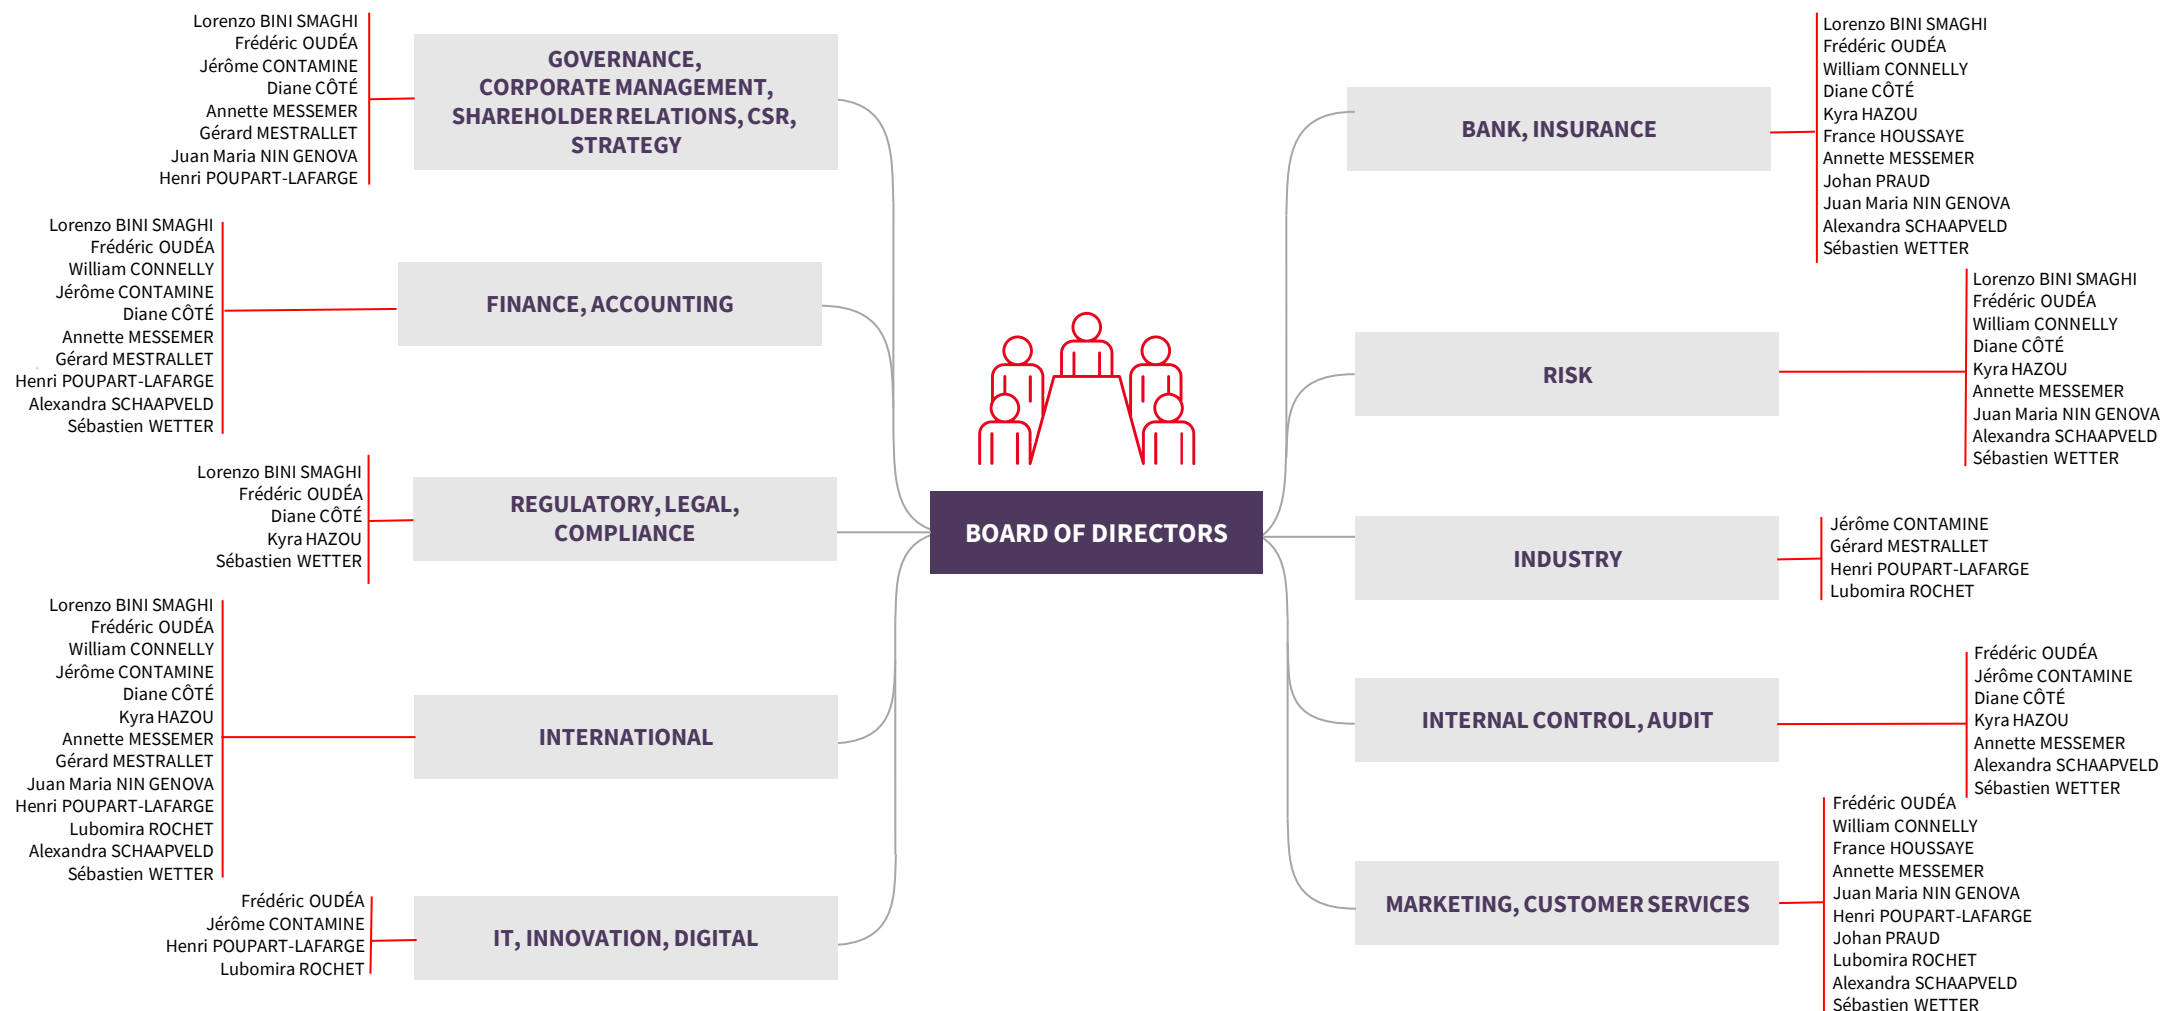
Lorenzo BINI SMAGHI
Frédéric OUDÉA
Jérôme CONTAMINE
Diane CÔTÉ
Annette MESSEMER
Gérard MESTRALLET
Juan Maria NIN GENOVA
Henri POUPART-LAFARGE

GOVERNANCE, CORPORATE MANAGEMENT, SHAREHOLDER RELATIONS, CSR, STRATEGY

Lorenzo BINI SMAGHI
Frédéric OUDÉA
William CONNELLY
Jérôme CONTAMINE
Diane CÔTÉ
Annette MESSEMER
Gérard MESTRALLET
Henri POUPART-LAFARGE
Alexandra SCHAAPVELD
Sébastien WETTER

FINANCE, ACCOUNTING

Lorenzo BINI SMAGHI
Frédéric OUDÉA
Diane CÔTÉ
Kyra HAZOU
Sébastien WETTER

REGULATORY, LEGAL, COMPLIANCE

Lorenzo BINI SMAGHI
Frédéric OUDÉA
William CONNELLY
Jérôme CONTAMINE
Diane CÔTÉ
Kyra HAZOU
Annette MESSEMER
Gérard MESTRALLET
Juan Maria NIN GENOVA
Henri POUPART-LAFARGE
Lubomira ROCHET
Alexandra SCHAAPVELD
Sébastien WETTER

INTERNATIONAL

Frédéric OUDÉA
Jérôme CONTAMINE
Henri POUPART-LAFARGE
Lubomira ROCHET

IT, INNOVATION, DIGITAL

BOARD OF DIRECTORS

BANK, INSURANCE

Lorenzo BINI SMAGHI
Frédéric OUDÉA
William CONNELLY
Diane CÔTÉ
Kyra HAZOU
France HOUSSAYE
Annette MESSEMER
Johan PRAUD
Juan Maria NIN GENOVA
Alexandra SCHAAPVELD
Sébastien WETTER

RISK

Lorenzo BINI SMAGHI
Frédéric OUDÉA
William CONNELLY
Diane CÔTÉ
Kyra HAZOU
Annette MESSEMER
Juan Maria NIN GENOVA
Alexandra SCHAAPVELD
Sébastien WETTER

INDUSTRY

Jérôme CONTAMINE
Gérard MESTRALLET
Henri POUPART-LAFARGE
Lubomira ROCHET

INTERNAL CONTROL, AUDIT

Frédéric OUDÉA
Jérôme CONTAMINE
Diane CÔTÉ
Kyra HAZOU
Annette MESSEMER
Alexandra SCHAAPVELD
Sébastien WETTER

MARKETING, CUSTOMER SERVICES

Frédéric OUDÉA
William CONNELLY
France HOUSSAYE
Annette MESSEMER
Juan Maria NIN GENOVA
Henri POUPART-LAFARGE
Johan PRAUD
Lubomira ROCHET
Alexandra SCHAAPVELD
Sébastien WETTER